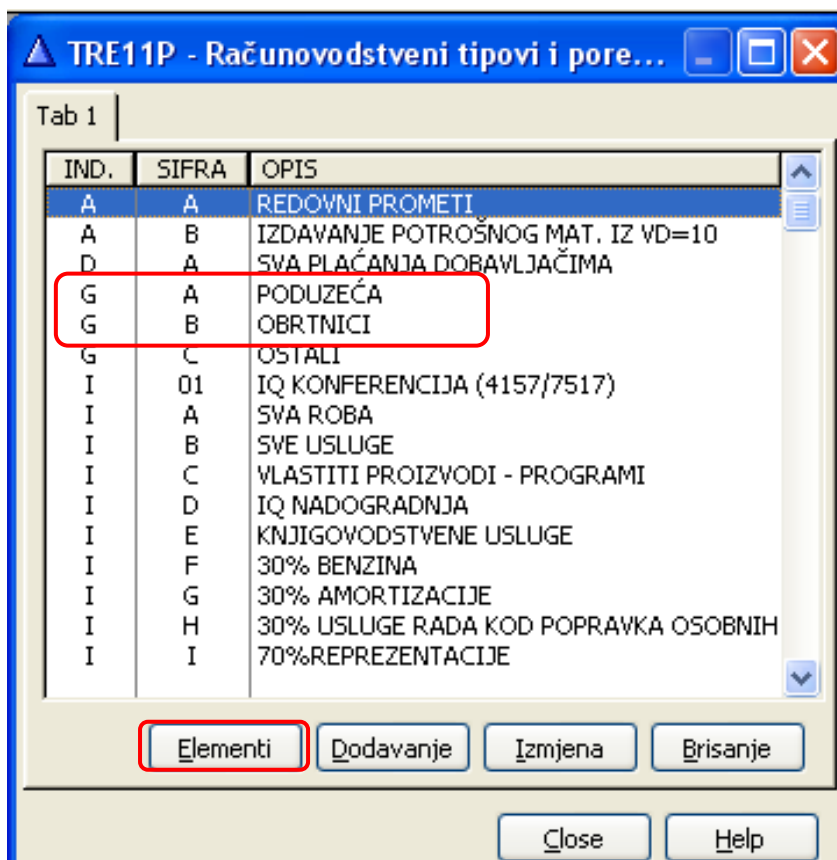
TRE11P - Računovodstveni tipovi i pore...

Tab 1

| IND. | SIFRA | OPIS |
|---|---|---|
| A | A | REDOVNI PROMETI |
| A | B | IZDAVANJE POTROŠNOG MAT. IZ VD=10 |
| D | A | SVA PLAĆANJA DOBAVLJAČIMA |
| G | A | PODUZEĆA |
| G | B | OBRTNICI |
| G | C | OSTALI |
| I | 01 | IQ KONFERENCIJA (4157/7517) |
| I | A | SVA ROBA |
| I | B | SVE USLUGE |
| I | C | VLASTITI PROIZVODI - PROGRAMI |
| I | D | IQ NADOGRADNJA |
| I | E | KNJIGOVODSTVENE USLUGE |
| I | F | 30% BENZINA |
| I | G | 30% AMORTIZACIJE |
| I | H | 30% USLUGE RADA KOD POPRAVKA OSOBNIH |
| I | I | 70%REPREZENTACIJE |

Elementi Dodavanje Izmjena Brisanje

Close Help